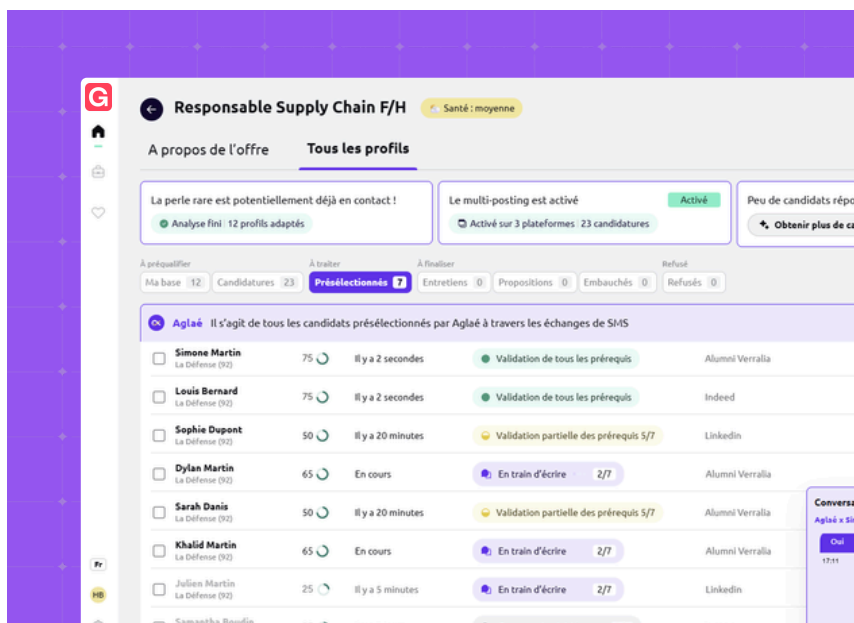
G

Responsable Supply Chain F/H

Santé : moyenne

A propos de l'offre

Tous les profils

La perle rare est potentiellement déjà en contact !

Analyse fini | 12 profils adaptés

Le multi-posting est activé

Activé

Activé sur 3 plateformes | 23 candidatures

Peu de candidats répo

Obtenir plus de ca

À préqualifier

À traiter

À finaliser

Refusé

Ma base 12

Candidatures 23

Présélectionnés 7

Entretiens 0

Propositions 0

Embauchés 0

Refusés 0

Aglaé Il s'agit de tous les candidats présélectionnés par Aglaé à travers les échanges de SMS

| | | | | |
|---|---|---|---|---|
| Simone Martin La Défense (92) | 75 | Il y a 2 secondes | Validation de tous les prérequis | Alumni Verralia |
| Louis Bernard La Défense (92) | 75 | Il y a 2 secondes | Validation de tous les prérequis | Indeed |
| Sophie Dupont La Défense (92) | 50 | Il y a 20 minutes | Validation partielle des prérequis 5/7 | Linkedin |
| Dylan Martin La Défense (92) | 65 | En cours | En train d'écrire 2/7 | Alumni Verralia |
| Sarah Danis La Défense (92) | 50 | Il y a 20 minutes | Validation partielle des prérequis 5/7 | Alumni Verralia |
| Khalid Martin La Défense (92) | 65 | En cours | En train d'écrire 2/7 | Alumni Verralia |
| Julien Martin La Défense (92) | 25 | Il y a 5 minutes | En train d'écrire 2/7 | Linkedin |
| Samantha Boudin | | | | |

Conversa

Aglaé x Si

Oui

17:11

Fr

HB